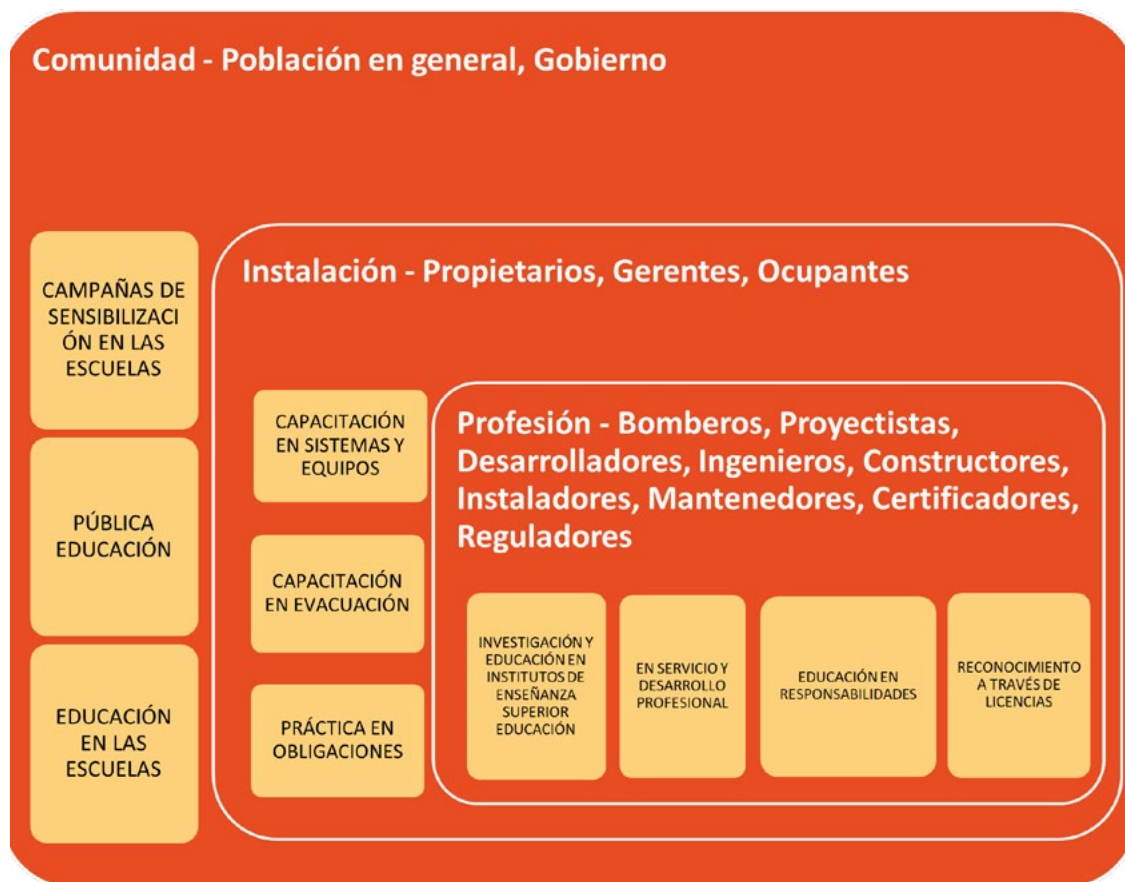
Comunidad - Población en general, Gobierno

CAMPAÑAS DE SENSIBILIZACI ÓN EN LAS ESCUELAS

PÚBLICA EDUCACIÓN

EDUCACIÓN EN LAS ESCUELAS

Instalación - Propietarios, Gerentes, Ocupantes

CAPACITACIÓN EN SISTEMAS Y EQUIPOS

CAPACITACIÓN EN EVACUACIÓN

PRÁCTICA EN OBLIGACIONES

Profesión - Bomberos, Proyectistas, Desarrolladores, Ingenieros, Constructores, Instaladores, Mantenedores, Certificadores, Reguladores

INVESTIGACIÓN Y EDUCACIÓN EN INSTITUTOS DE ENSEÑANZA SUPERIOR EDUCACIÓN

EN SERVICIO Y DESARROLLO PROFESIONAL

EDUCACIÓN EN RESPONSABILIDADES

RECONOCIMIENTO A TRAVÉS DE LICENCIAS